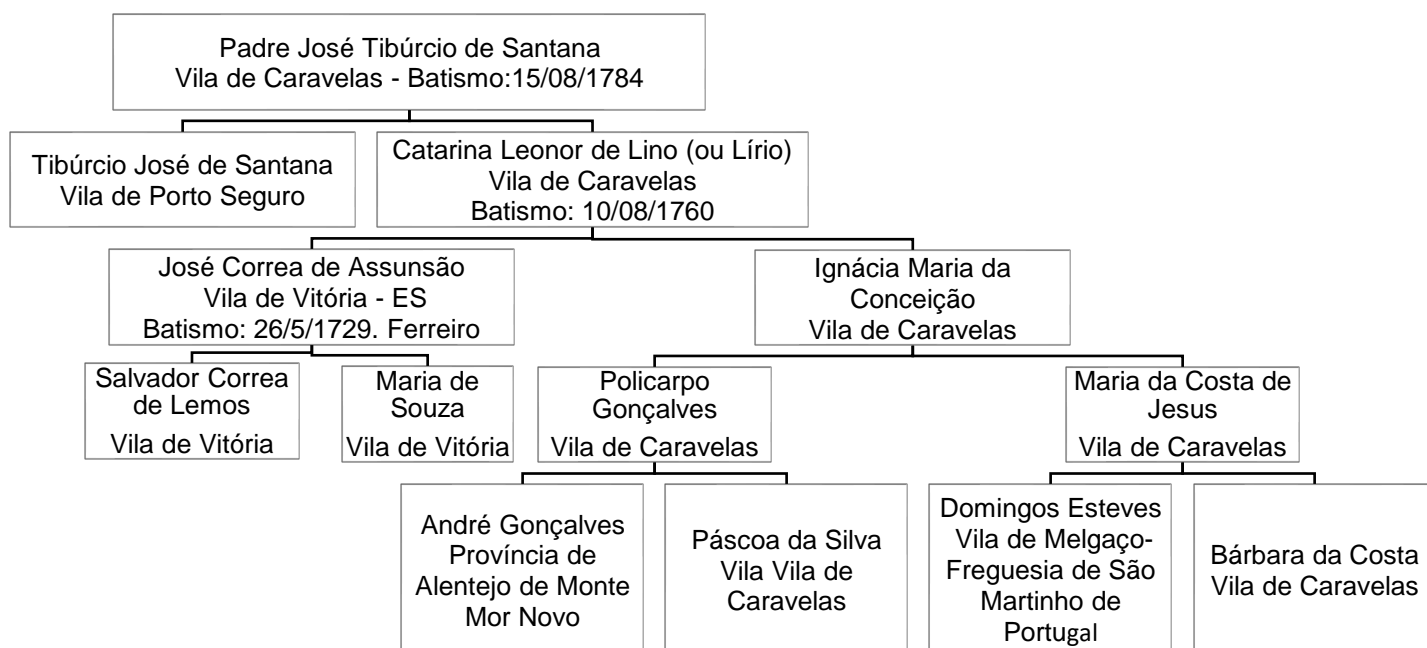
Padre José Tibúrcio de Santana
Vila de Caravelas - Batismo:15/08/1784

Tibúrcio José de Santana
Vila de Porto Seguro

Catarina Leonor de Lino (ou Lírio)
Vila de Caravelas
Batismo: 10/08/1760

José Correa de Assunsão
Vila de Vitória - ES
Batismo: 26/5/1729. Ferreiro

Ignácia Maria da Conceição
Vila de Caravelas

Salvador Correa de Lemos
Vila de Vitória

Maria de Souza
Vila de Vitória

Policarpo Gonçalves
Vila de Caravelas

Maria da Costa de Jesus
Vila de Caravelas

André Gonçalves
Província de Alentejo de Monte Mor Novo

Páscoa da Silva
Vila Vila de Caravelas

Domingos Esteves
Vila de Melgaço-
Freguesia de São Martinho de Portugal

Bárbara da Costa
Vila de Caravelas